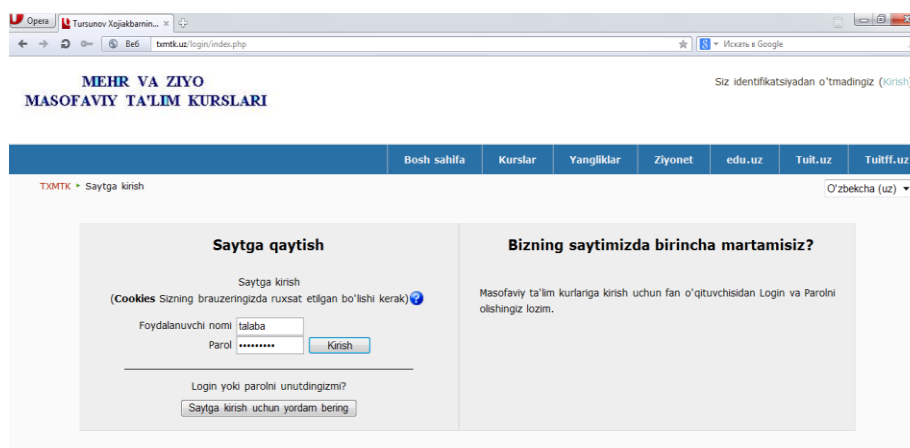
Opera | Tursunov Xojiakbarnin... ×

Веб | txmtk.uz/login/index.php

Искать в Google

MEHR VA ZIYO
MASOFAVIY TA'LIM KURSLARI

Siz identifikatsiyadan o'tmadingiz (Kirish)

Bosh sahifa | Kurslar | Yangliklar | Ziyonet | edu.uz | Tuit.uz | Tuitff.uz

TXMTK ► Saytga kirish

O'zbekcha (uz)

Saytga qaytish

Saytga kirish
(Cookies Sizning brauzeringizda ruxsat etilgan bo'lishi kerak)

Foydalanuvchi nomi talaba
Parol •••••••••
Kirish

Login yoki parolni unutdingizmi?
Saytga kirish uchun yordam bering

Bizning saytimizda birincha martamisiz?

Masofaviy ta'lim kurlariga kirish uchun fan o'qituvchisidan Login va Parolni olishingiz lozim.